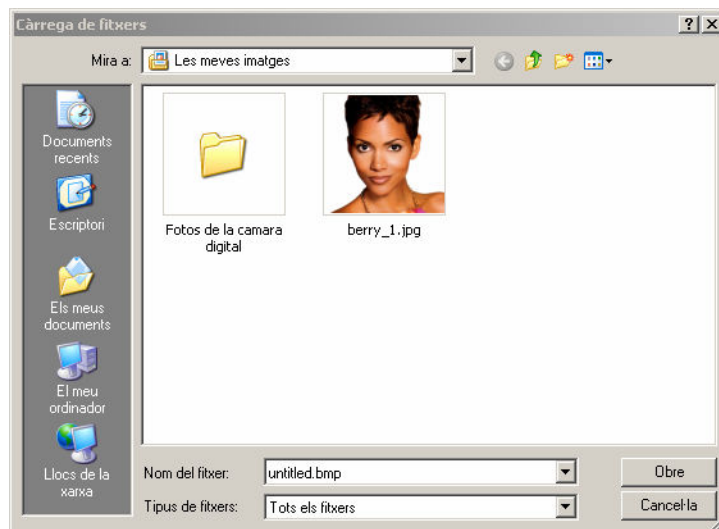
Càrrega de fitxers

?

X

Mira a:

Les meves imatges

Documents recents

Escriptori

Els meus documents

El meu ordinador

Llocs de la xarxa

Fotos de la camara digital

berry_1.jpg

Nom del fitxer:

untitled.bmp

Obre

Tipus de fitxers:

Tots els fitxers

Cancel·la